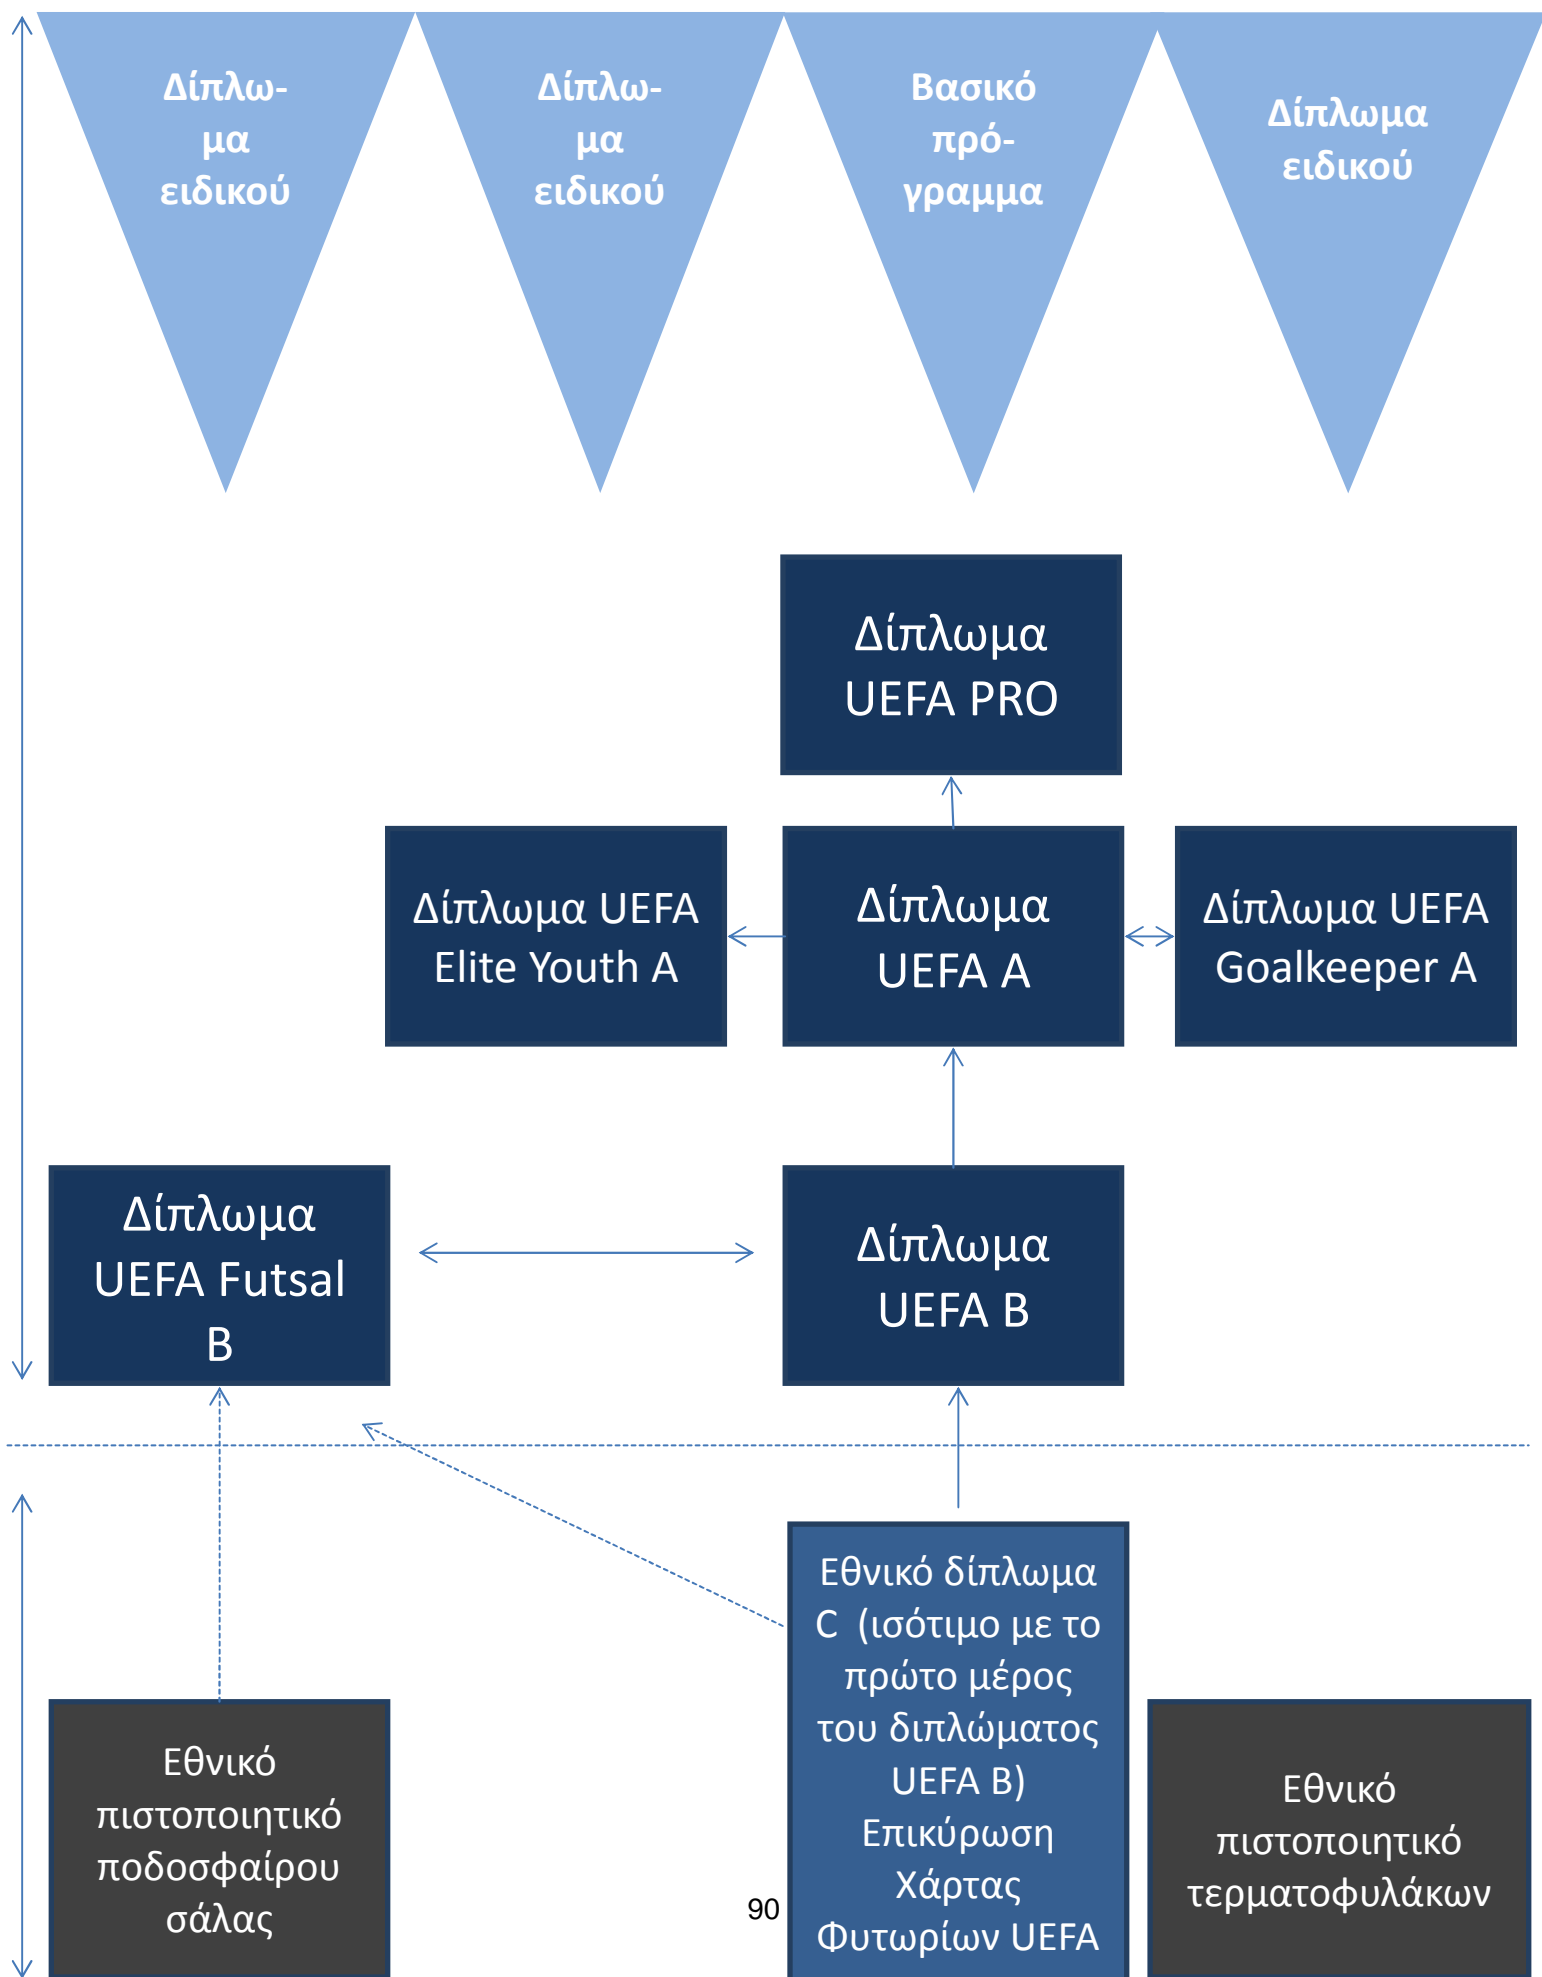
Δίπλωμα ειδικού

Δίπλωμα ειδικού

Βασικό πρόγραμμα

Δίπλωμα ειδικού

Δίπλωμα UEFA PRO

Δίπλωμα UEFA Elite Youth A

Δίπλωμα UEFA A

Δίπλωμα UEFA Goalkeeper A

Δίπλωμα UEFA Futsal B

Δίπλωμα UEFA B

Εθνικό πιστοποιητικό ποδοσφαίρου σάλας

90

Εθνικό δίπλωμα C (ισότιμο με το πρώτο μέρος του διπλώματος UEFA B) Επικύρωση Χάρτας Φυτωρίων UEFA

Εθνικό πιστοποιητικό τερματοφυλάκων